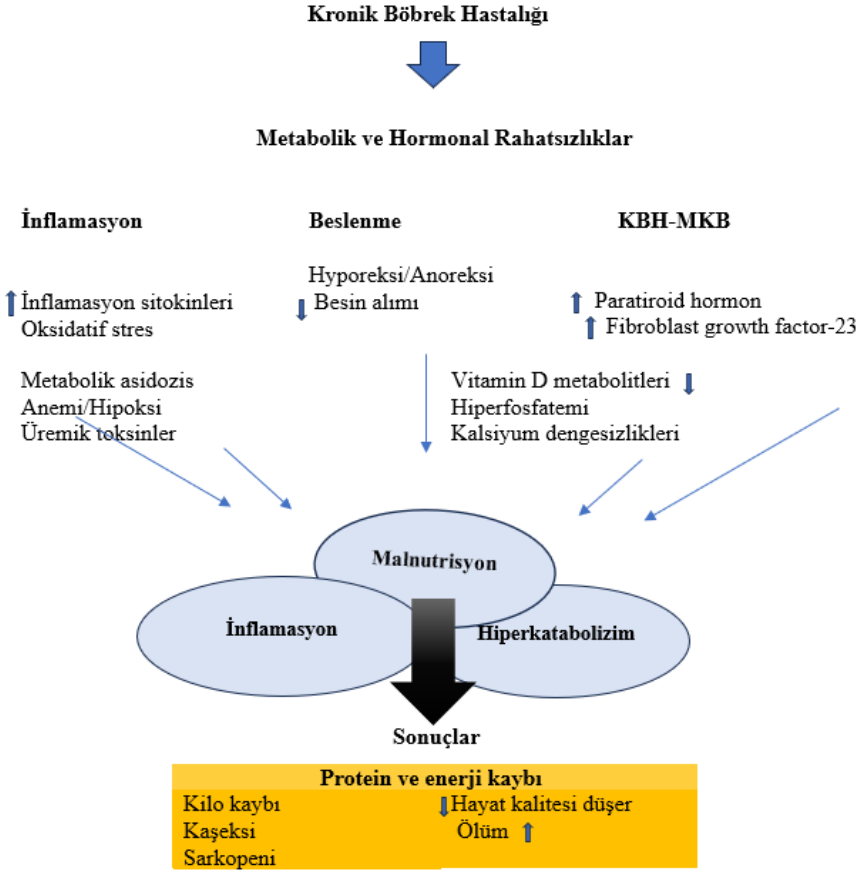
Kronik Böbrek Hastalığı

Metabolik ve Hormonal Rahatsızlıklar

İnflamasyon

İnflamasyon sitokinleri
Oksidatif stres

Metabolik asidozis
Anemi/Hipoksi
Üremik toksinler

Beslenme

Hyporeksi/Anoreksi
Besin alımı

KBH-MKB

Paratiroid hormon
Fibroblast growth factor-23

Vitamin D metabolitleri
Hiperfosfatemi
Kalsiyum dengesizlikleri

Malnutrisyon

İnflamasyon

Hiperkatabolizim

Sonuçlar

Protein ve enerji kaybı

Kilo kaybı
Kaşeksi
Sarkopeni

Hayat kalitesi düşer
Ölüm